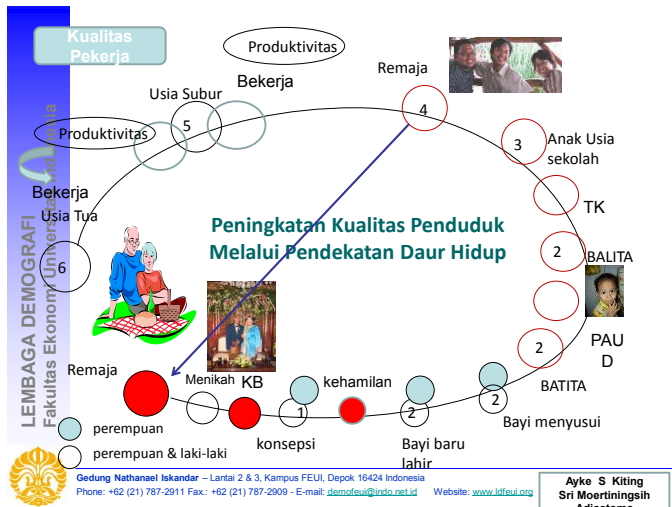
Kualitas Pekerja

Produktivitas

Remaja

Bekerja

Usia Subur

5

Produktivitas

4

3

Anak Usia sekolah

LEMBAGA DEMOGRAFI
Fakultas Ekonomi Universitas Indonesia

Bekerja

Usia Tua

Peningkatan Kualitas Penduduk Melalui Pendekatan Daur Hidup

TK

6

2

BALITA

PAUD

2

Remaja

Menikah

KB

kehamilan

BATITA

1

2

2

Bayi menyusui

perempuan

perempuan & laki-laki

konsepsi

Bayi baru lahir

Gedung Nathanael Iskandar – Lantai 2 & 3, Kampus FEUI, Depok 16424 Indonesia
Phone: +62 (21) 787-2911 Fax.: +62 (21) 787-2909 - E-mail: demofeui@indo.net.id Website: www.ldfeui.org

Ayke S Kiting
Sri Moertiningsih
Adioetomo